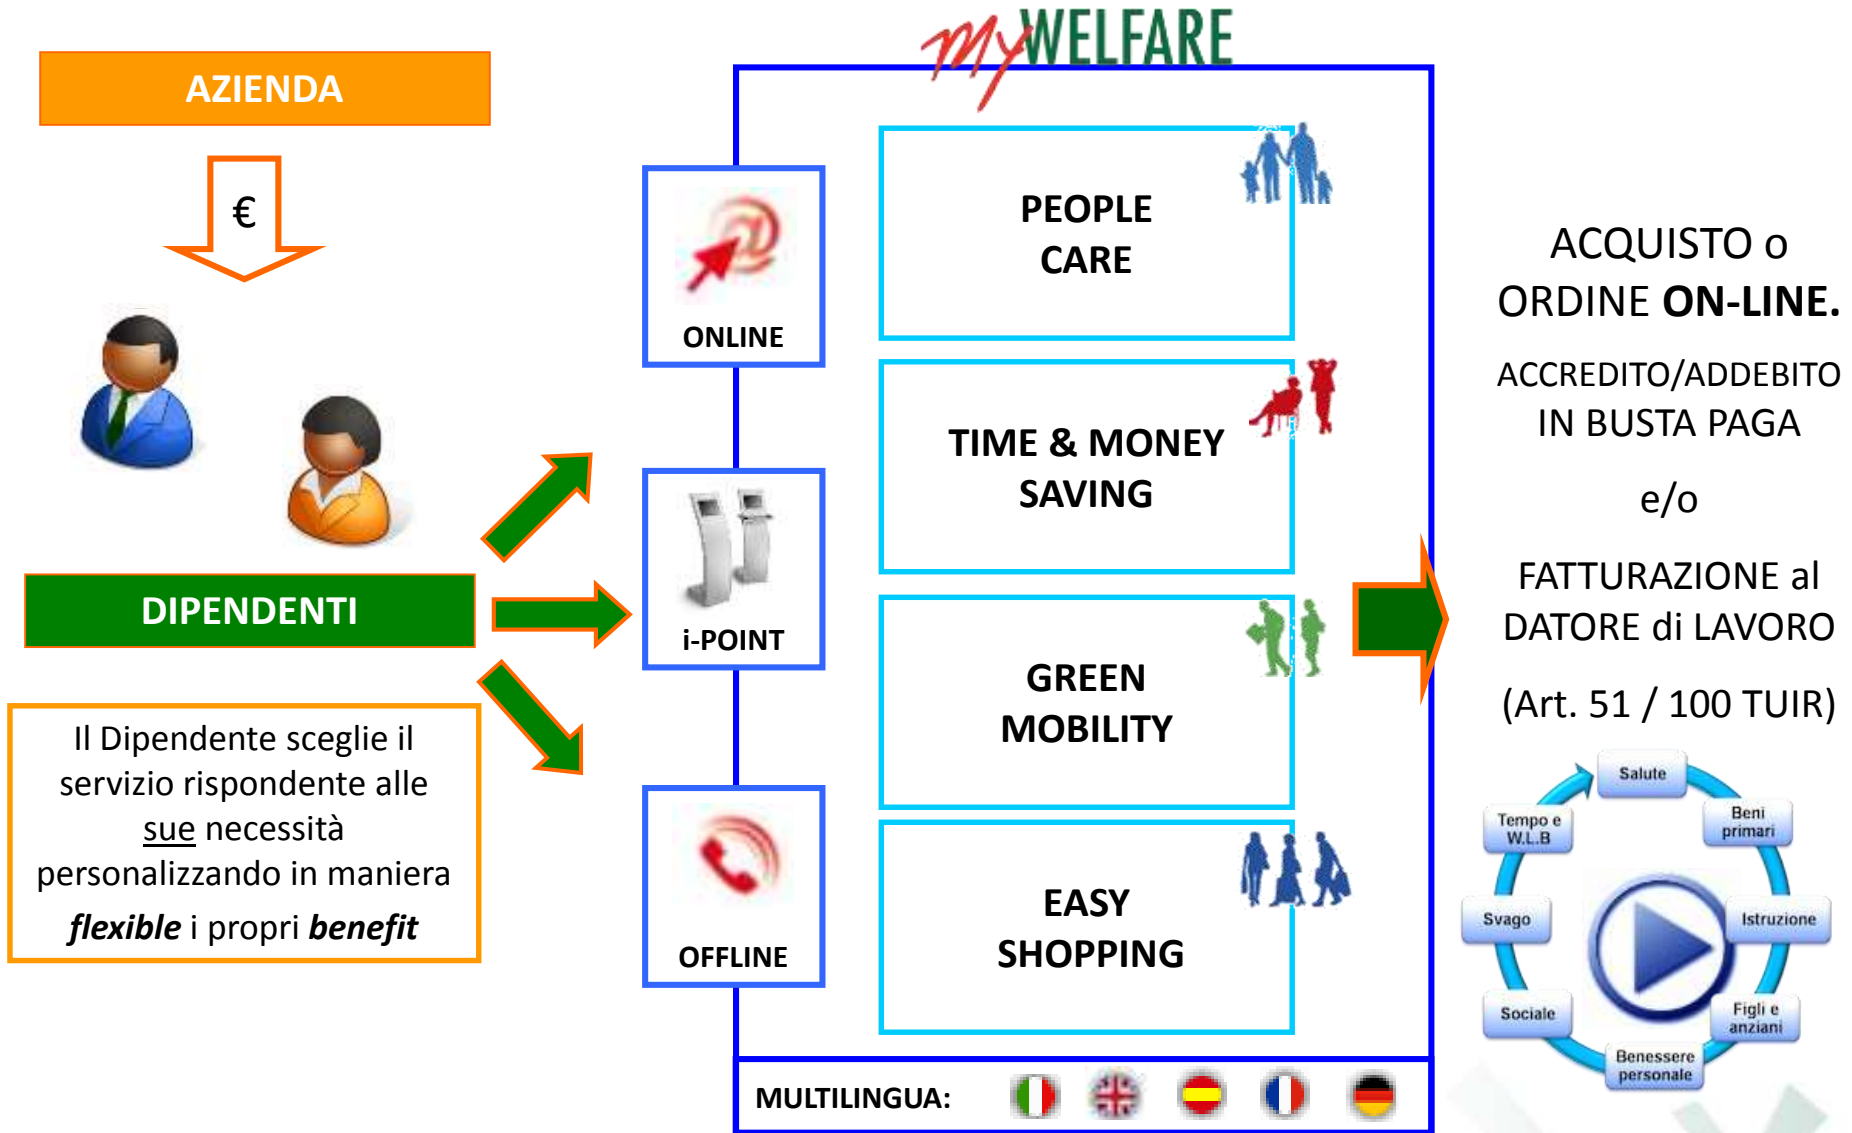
AZIENDA

€

DIPENDENTI

Il Dipendente sceglie il servizio rispondente alle sue necessità personalizzando in maniera ***flexible*** i propri ***benefit***

myWELFARE

ONLINE

i-POINT

OFFLINE

PEOPLE CARE

TIME & MONEY SAVING

GREEN MOBILITY

EASY SHOPPING

MULTILINGUA:

ACQUISTO o ORDINE **ON-LINE.**

ACCREDITO/ADDEBITO IN BUSTA PAGA

e/o

FATTURAZIONE al DATORE di LAVORO

(Art. 51 / 100 TUIR)

Salute

Beni primari

Istruzione

Figli e anziani

Benessere personale

Sociale

Svago

Tempo e W.L.B